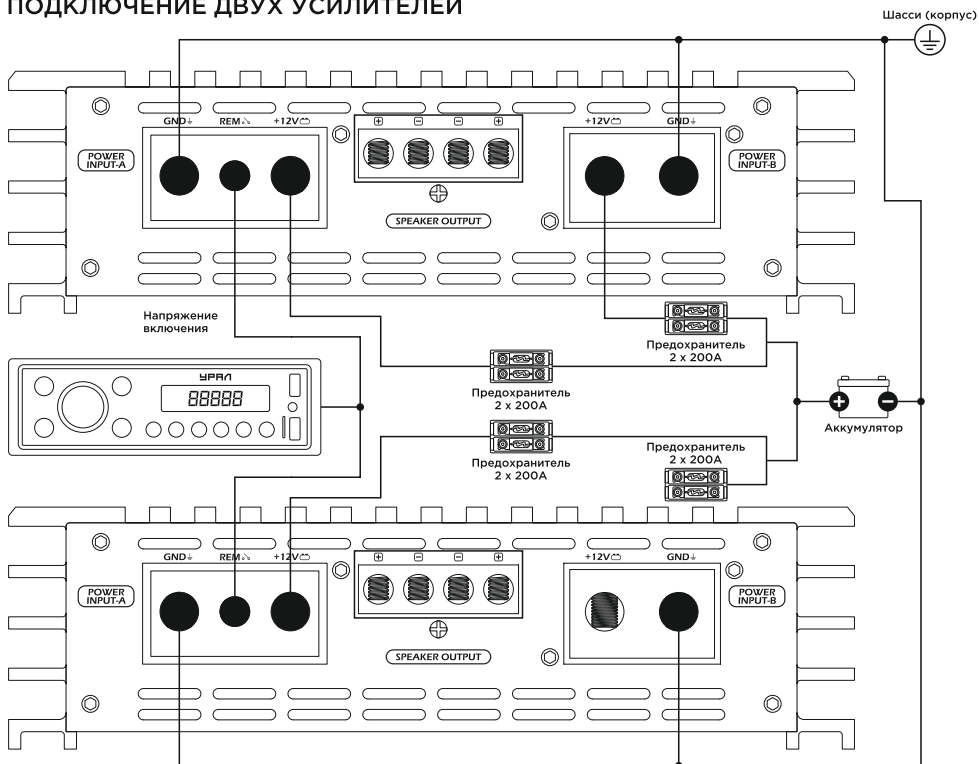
ПОДКЛЮЧЕНИЕ ДВУХ УСИЛИТЕЛЕЙ

Шасси (корпус)

GND REM +12V

POWER INPUT-A

SPEAKER OUTPUT

+12V GND

POWER INPUT-B

Напряжение включения

УРАЛ

88888

Предохранитель 2 x 200A

Предохранитель 2 x 200A

Аккумулятор

Предохранитель 2 x 200A

Предохранитель 2 x 200A

GND REM +12V

POWER INPUT-A

SPEAKER OUTPUT

+12V GND

POWER INPUT-B